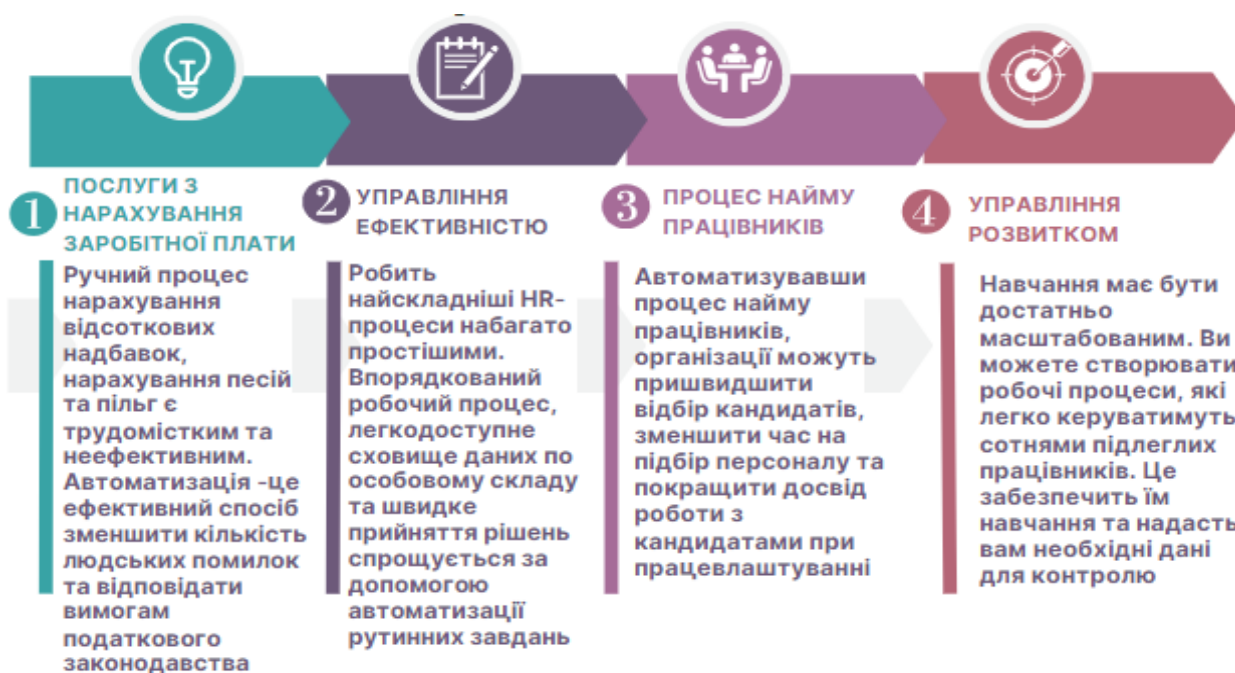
1 ПОСЛУГИ З НАРАХУВАННЯ ЗАРОБІТНОЇ ПЛАТИ

Ручний процес нарахування відсоткових надбавок, нарахування песій та пільг є трудомістким та неефективним. Автоматизація -це ефективний спосіб зменшити кількість людських помилок та відповідати вимогам податкового законодавства

2 УПРАВЛІННЯ ЕФЕКТИВНІСТЮ

Робить найскладніші HR-процеси набагато простішими. Впорядкований робочий процес, легкодоступне сховище даних по особовому складу та швидке прийняття рішень спрощується за допомогою автоматизації рутинних завдань

3 ПРОЦЕС НАЙМУ ПРАЦІВНИКІВ

Автоматизувавши процес найму працівників, організації можуть пришвидшити відбір кандидатів, зменшити час на підбір персоналу та покращити досвід роботи з кандидатами при працевлаштуванні

4 УПРАВЛІННЯ РОЗВИТКОМ

Навчання має бути достатньо масштабованим. Ви можете створювати робочі процеси, які легко керуватимуть сотнями підлеглих працівників. Це забезпечить їм навчання та надасть вам необхідні дані для контролю